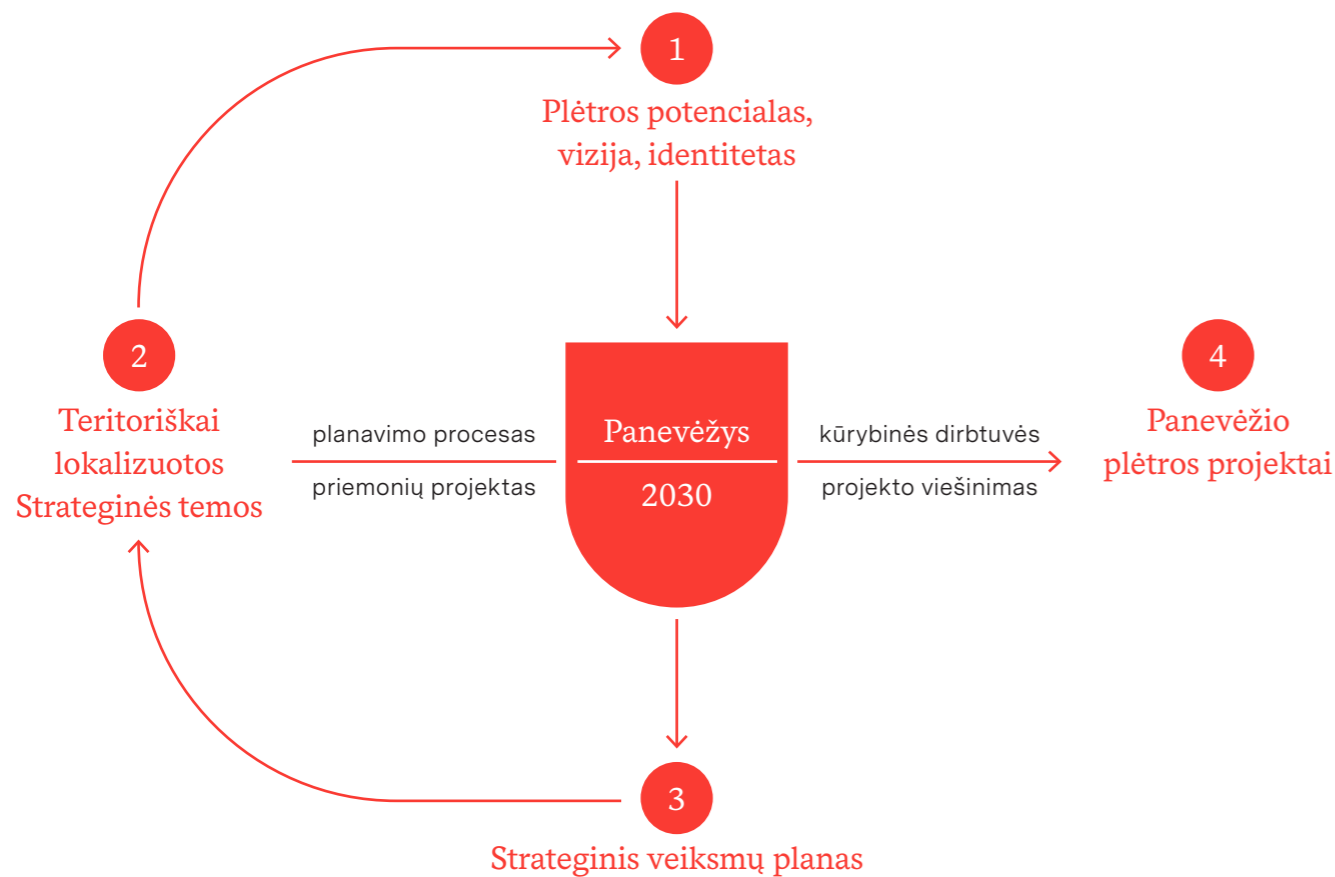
1

Plėtros potencialas, vizija, identitetas

2

Teritoriškai lokalizuotos Strateginės temos

planavimo procesas

priemonių projektas

Panevėžys

2030

kūrybinės dirbtuvės

projekto viešinimas

4

Panevėžio plėtros projektai

3

Strateginis veiksmų planas